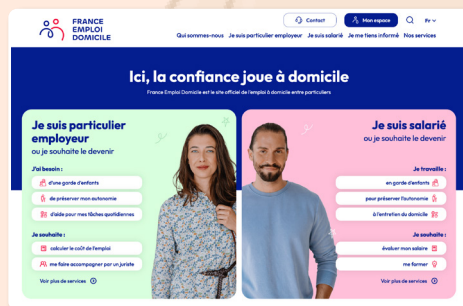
FRANCE EMPLOI DOMICILE

Contact
Mon espace
FR

Qui sommes-nous  Je suis particulier employeur  Je suis salarié  Je me tiens informé  Nos services

Ici, la confiance joue à domicile

France Emploi Domicile est le site officiel de l'emploi à domicile entre particuliers

Je suis particulier employeur
ou je souhaite le devenir

J'ai besoin :
d'une garde d'enfants
de préserver mon autonomie
d'aide pour mes tâches quotidiennes

Je souhaite :
calculer le coût de l'emploi
me faire accompagner par un juriste

Voir plus de services

Je suis salarié
ou je souhaite le devenir

Je travaille :
en garde d'enfants
pour préserver l'autonomie
à l'entretien du domicile

Je souhaite :
évaluer mon salaire
me former

Voir plus de services